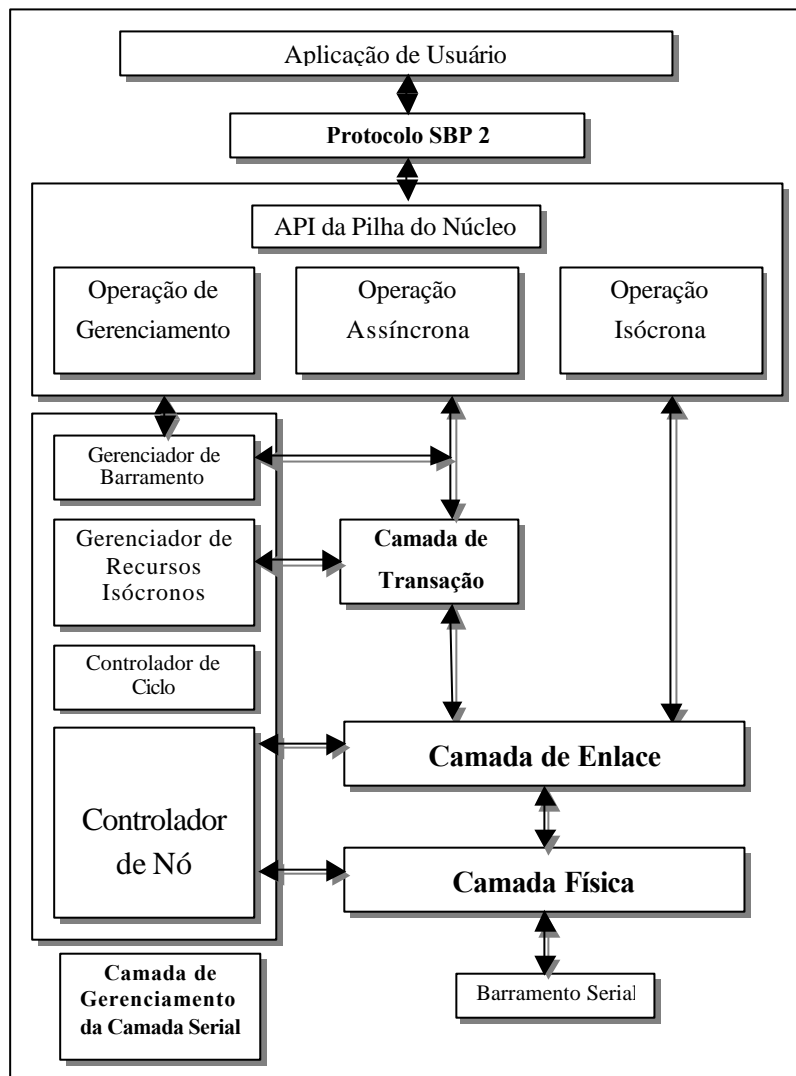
Aplicação de Usuário

Protocolo SBP 2

API da Pilha do Núcleo

Operação de Gerenciamento

Operação Assíncrona

Operação Isócrona

Gerenciador de Barramento

Gerenciador de Recursos Isócronos

Camada de Transação

Controlador de Ciclo

Camada de Enlace

Controlador de Nó

Camada Física

Camada de Gerenciamento da Camada Serial

Barramento Serial